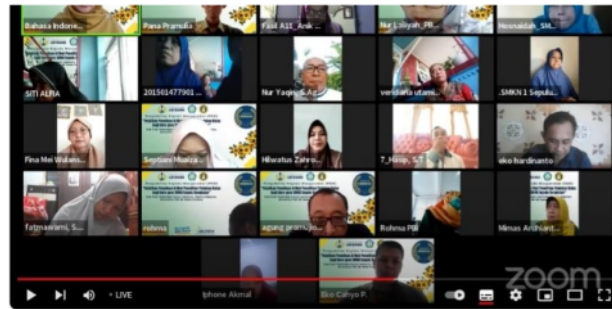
Bahasa Indonesia
Pana Pramudia
Fasil A11_Anik
Nur Lailiyah_PB
Hasnaidah_SM
SITI ALFIA
2015014779016
Nur Yaqin_S.Ag
veridiana utami
.SMKN 1 Sepulu
Fina Mei Wulans
Septiani Mualza
Hilwatus Zahro
T_Hasip_S.T
eko hardinanto
Fatmawami, S.
rohma
agung pramudy
Rohma PBI
Nimas Archiant
Iphone Akmal
Eko Cahyo P.
• LIVE
zoom